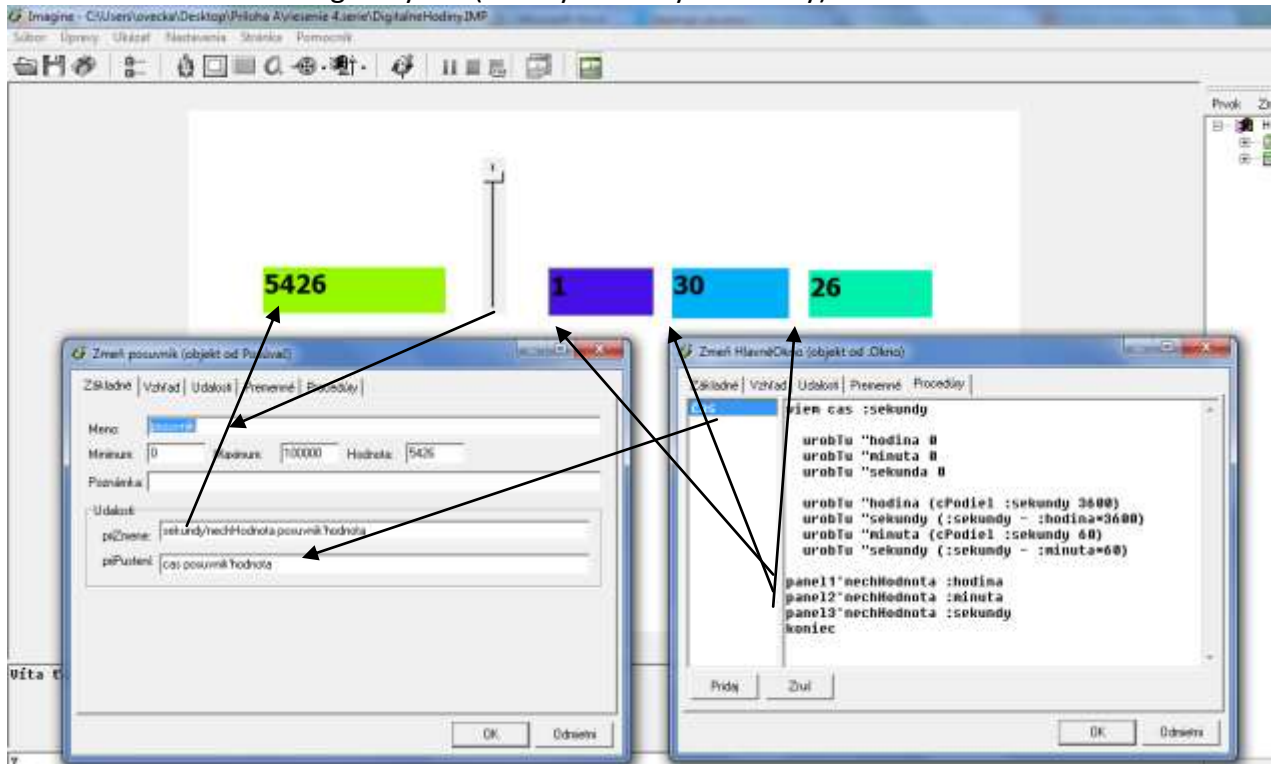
Imagine - C:\Users\ovecka\Desktop\Priloha A\riesenie 4.serie\DigitalneHodiny.IMP
Súbor Úpravy Ukázať Nastavenia Stránka Pomocník

Prvok Zo

5426

1

30

26

Zmeň posuvník (objekt od Posúvač)
Základné Vzhľad Udalosti Premenné Procedúry
Meno: posuvník
Minimum: 0 Maximum: 100000 Hodnota: 5426
Poznámka:
Udalosti
priZmene: sekundy'nechHodnota posuvník'hodnota
priPustení: cas posuvník'hodnota
OK Odmietni

Zmeň HlavnéOkno (objekt od Okno)
Základné Vzhľad Udalosti Premenné Procedúry
cas
viem cas :sekundy

urobTu "hodina 0
urobTu "minuta 0
urobTu "sekunda 0

urobTu "hodina (cPodiel :sekundy 3600)
urobTu "sekundy (:sekundy - :hodina*3600)
urobTu "minuta (cPodiel :sekundy 60)
urobTu "sekundy (:sekundy - :minuta*60)

panel1'nechHodnota :hodina
panel2'nechHodnota :minuta
panel3'nechHodnota :sekundy
koniec
Pridaj Zruš
OK Odmietni

Vita